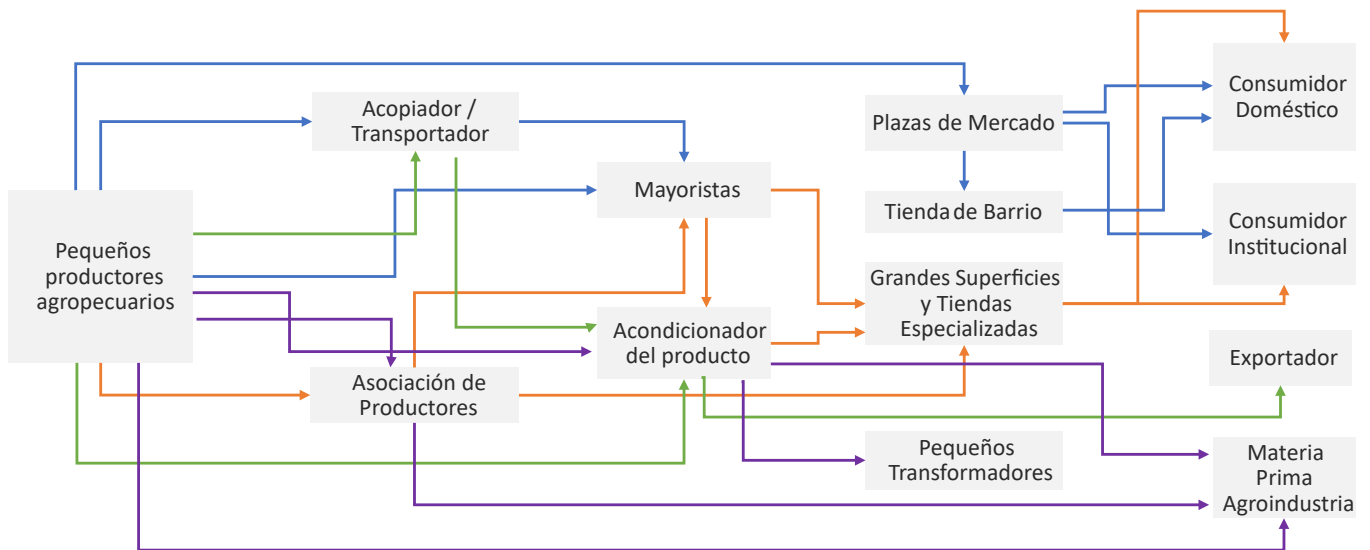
Acopiador / Transportador

Plazas de Mercado

Consumidor Doméstico

Mayoristas

Tienda de Barrio

Consumidor Institucional

Pequeños productores agropecuarios

Grandes Superficies y Tiendas Especializadas

Acondicionador del producto

Exportador

Asociación de Productores

Pequeños Transformadores

Materia Prima Agroindustria